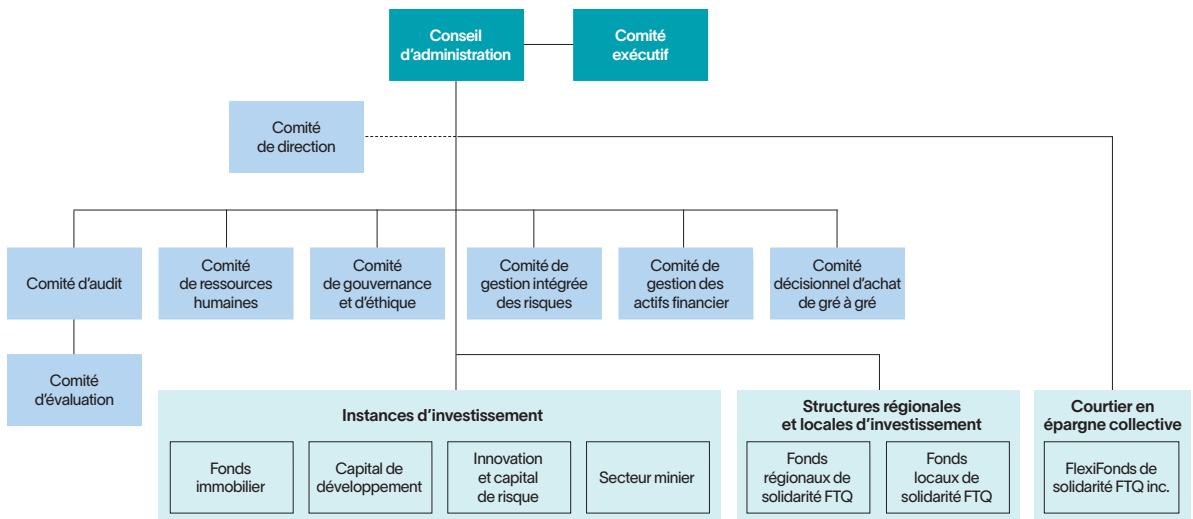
Conseil d'administration

Comité exécutif

Comité de direction

Comité d'audit

Comité de ressources humaines

Comité de gouvernance et d'éthique

Comité de gestion intégrée des risques

Comité de gestion des actifs financier

Comité décisionnel d'achat de gré à gré

Comité d'évaluation

Instances d'investissement

Fonds immobilier

Capital de développement

Innovation et capital de risque

Secteur minier

Structures régionales et locales d'investissement

Fonds régionaux de solidarité FTQ

Fonds locaux de solidarité FTQ

Courtier en épargne collective

FlexiFonds de solidarité FTQ inc.